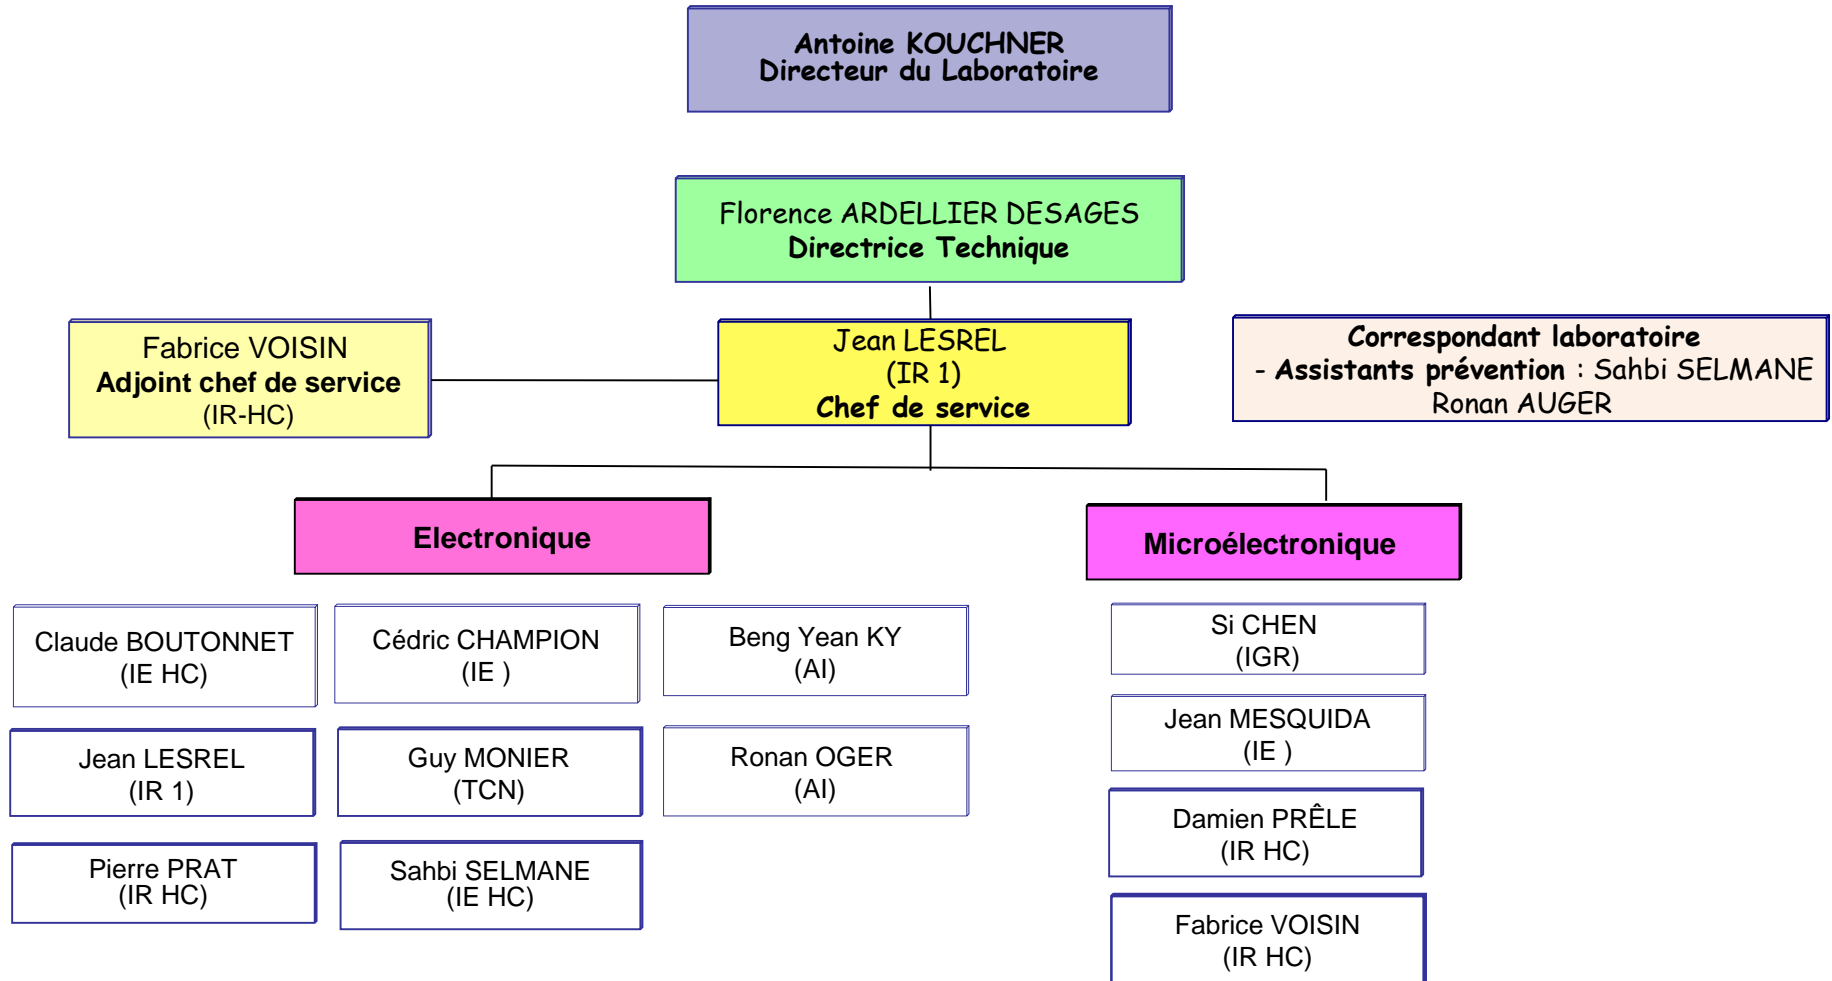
Antoine KOUCHNER
Directeur du Laboratoire

Florence ARDELLIER DESAGES
Directrice Technique

Fabrice VOISIN
Adjoint chef de service
(IR-HC)

Jean LESREL
(IR 1)
Chef de service

Correspondant laboratoire
- Assistants prévention : Sahbi SELMANE
Ronan AUGER

Electronique

Microélectronique

Claude BOUTONNET
(IE HC)

Cédric CHAMPION
(IE )

Beng Yean KY
(AI)

Jean LESREL
(IR 1)

Guy MONIER
(TCN)

Ronan OGER
(AI)

Pierre PRAT
(IR HC)

Sahbi SELMANE
(IE HC)

Si CHEN
(IGR)

Jean MESQUIDA
(IE )

Damien PRÊLE
(IR HC)

Fabrice VOISIN
(IR HC)